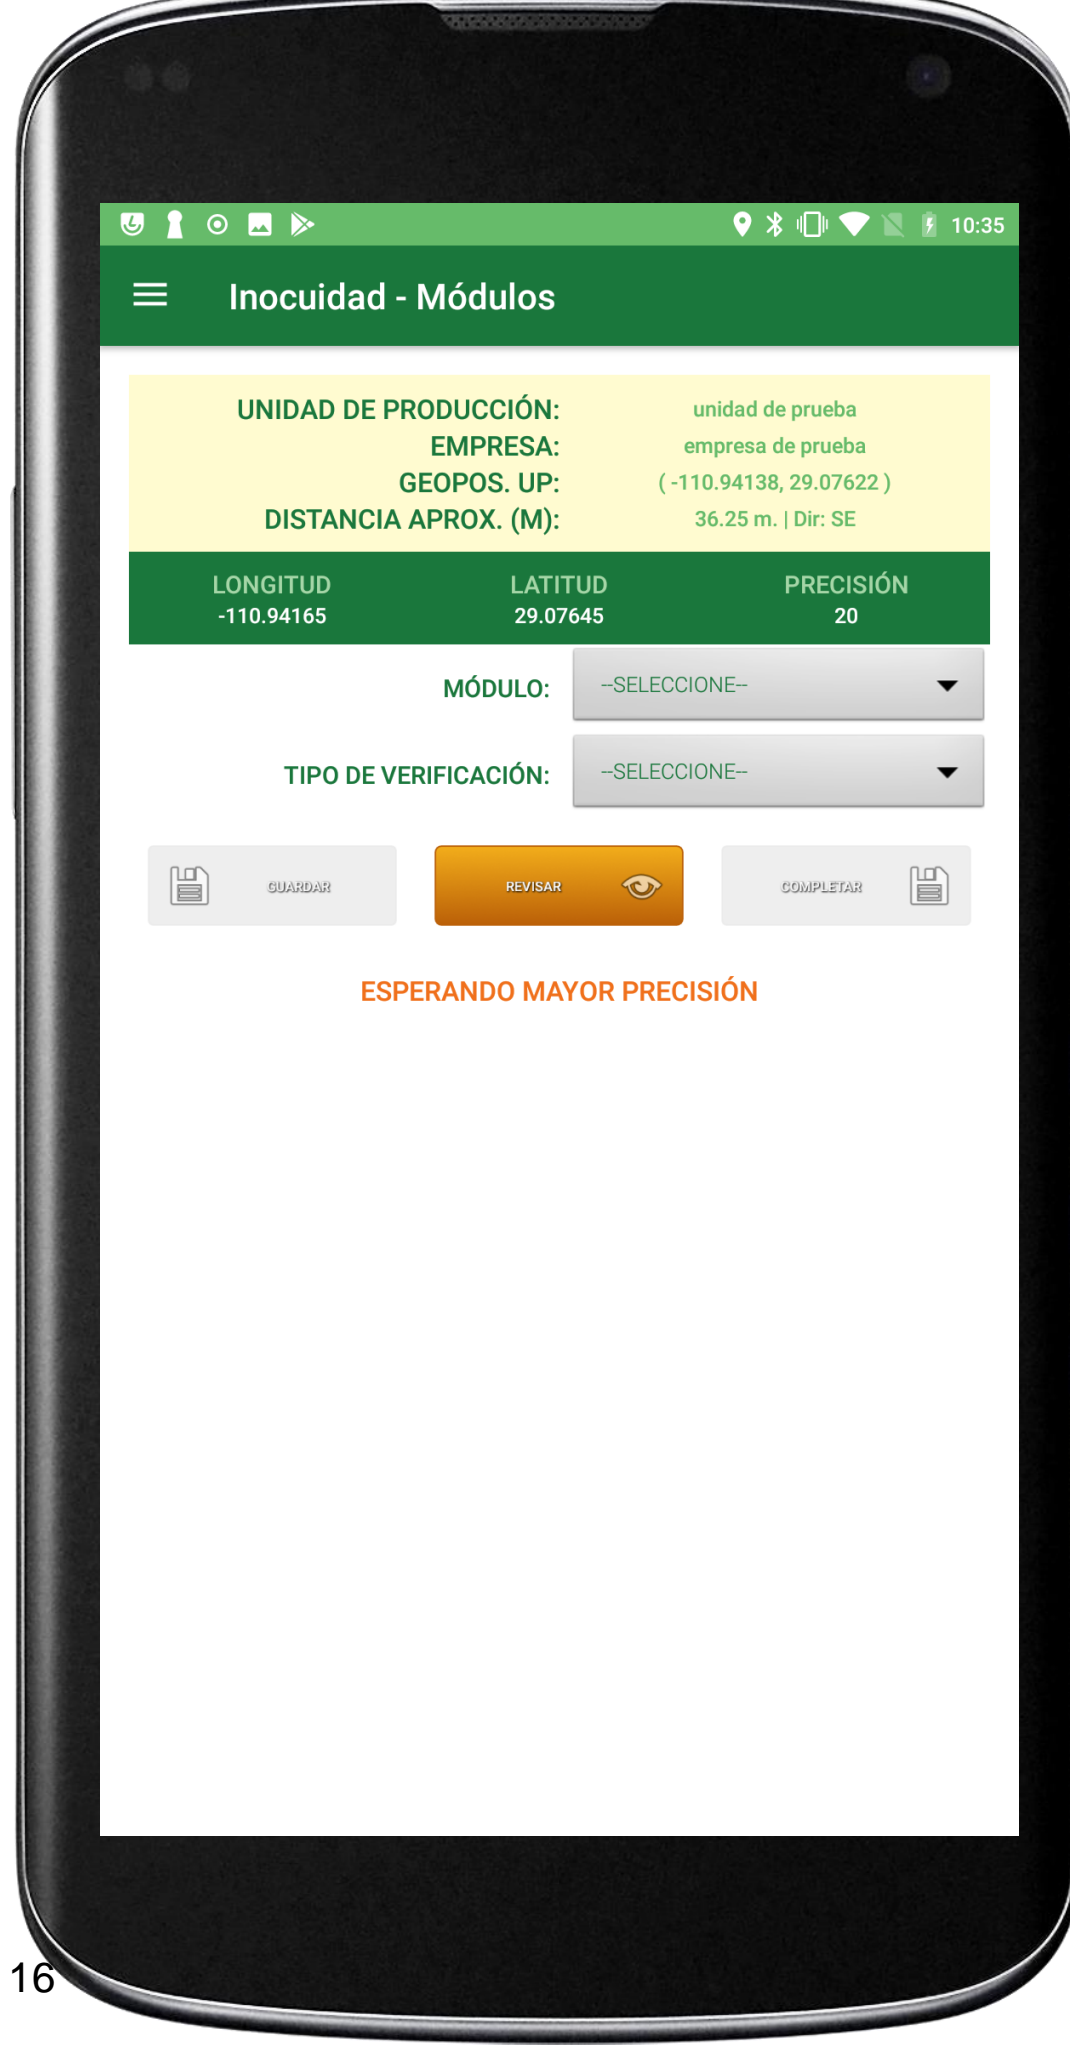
10:35

Inocuidad - Módulos

UNIDAD DE PRODUCCIÓN: unidad de prueba
EMPRESA: empresa de prueba
GEOPOS. UP: ( -110.94138, 29.07622 )
DISTANCIA APROX. (M): 36.25 m. | Dir: SE

| LONGITUD | LATITUD | PRECISIÓN |
|---|---|---|
| -110.94165 | 29.07645 | 20 |

MÓDULO: --SELECCIONE--

TIPO DE VERIFICACIÓN: --SELECCIONE--

GUARDAR

REVISAR

COMPLETAR

ESPERANDO MAYOR PRECISIÓN

16